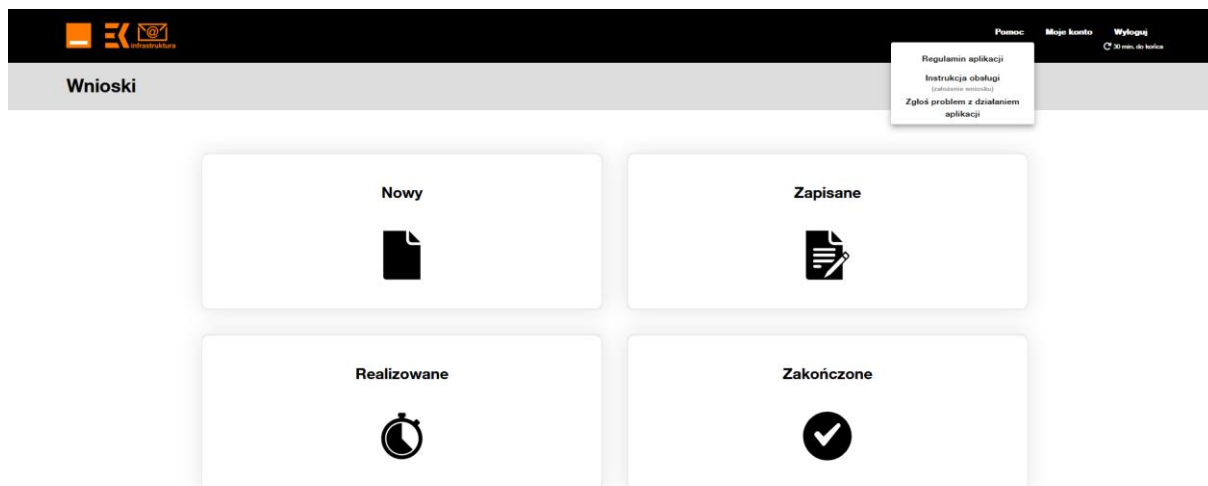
infrastruktura

Pomoc Moje konto Wyloguj
30 min. do końca

Regulamin aplikacji
Instrukcja obsługi
(założenie wniosku)
Zgłoś problem z działaniem aplikacji

Wnioski

Nowy

Zapisane

Realizowane

Zakończone